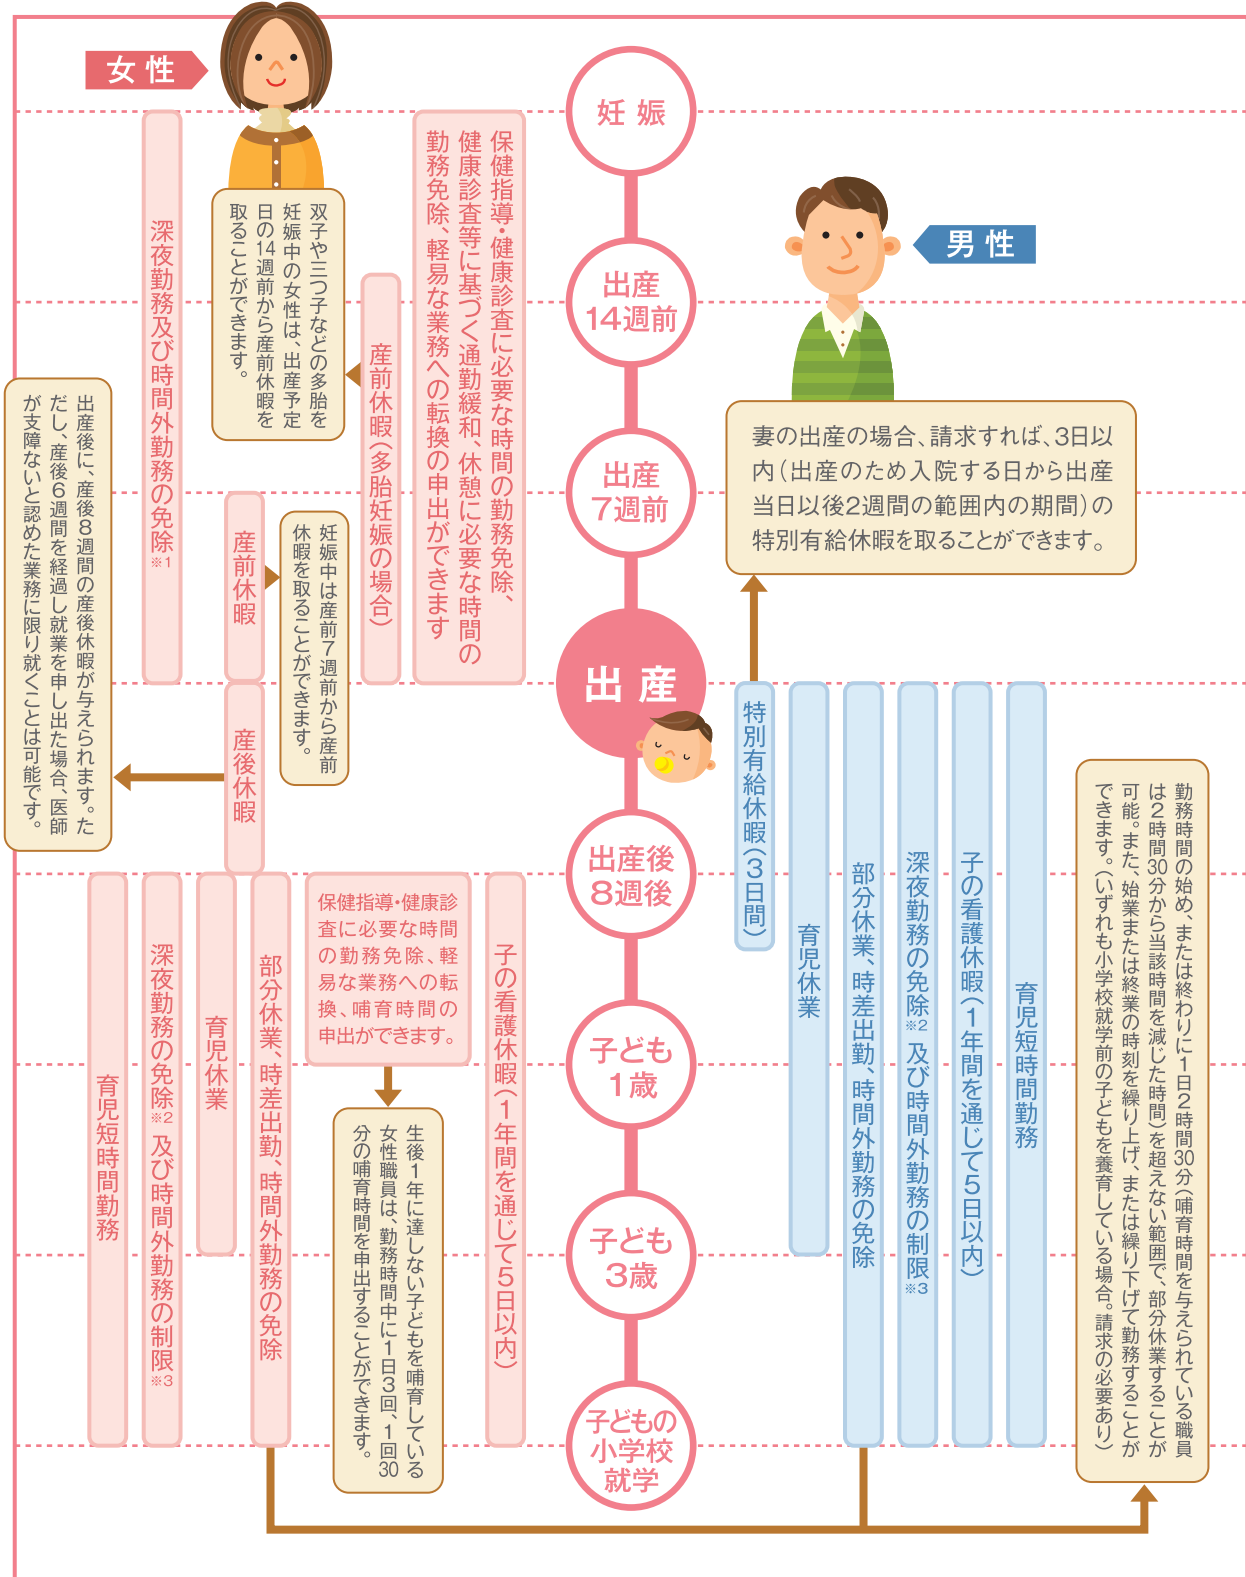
女 性

男 性

妊 娠

出産
14週前

出産
7週前

出 産

出産後
8週後

子ども
1歳

子ども
3歳

子どもの
小学校
就学

深夜勤務及び時間外勤務の免除※1

双子や三つ子などの多胎を妊娠中の女性は、出産予定日の14週前から産前休暇を取ることができます。

産前休暇(多胎妊娠の場合)

保健指導・健康診査に必要な時間の勤務免除、健康診査等に基づく通勤緩和、休憩に必要な時間の勤務免除、軽易な業務への転換の申出ができます

産前休暇

妊娠中は産前7週前から産前休暇を取ることができます。

産後休暇

出産後に、産後8週間の産後休暇が与えられます。ただし、産後6週間を経過し就業を申し出た場合、医師が支障ないと認めた業務に限り就くことは可能です。

妻の出産の場合、請求すれば、3日以内(出産のため入院する日から出産当日以後2週間の範囲内の期間)の特別有給休暇を取ることができます。

特別有給休暇(3日間)

育児休業

部分休業、時差出勤、時間外勤務の免除

深夜勤務の免除※2 及び時間外勤務の制限※3

子の看護休暇(1年間を通じて5日以内)

育児短時間勤務

勤務時間の始め、または終わりに1日2時間30分(哺育時間を与えられている職員は2時間30分から当該時間を減じた時間)を超えない範囲で、部分休業することが可能。また、始業または終業の時刻を繰り上げ、または繰り下げて勤務することができます。(いずれも小学校就学前の子どもを養育している場合。請求の必要あり)

育児短時間勤務

深夜勤務の免除※2 及び時間外勤務の制限※3

育児休業

部分休業、時差出勤、時間外勤務の免除

保健指導・健康診査に必要な時間の勤務免除、軽易な業務への転換、哺育時間の申出ができます。

生後1年に達しない子どもを哺育している女性職員は、勤務時間中に1日3回、1回30分の哺育時間を申出することができます。

子の看護休暇(1年間を通じて5日以内)